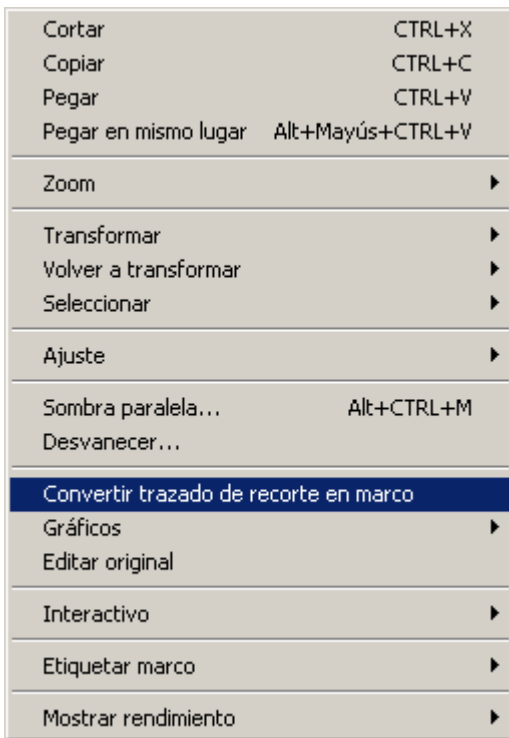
Cortar CTRL+X
Copiar CTRL+C
Pegar CTRL+V
Pegar en mismo lugar Alt+Mayús+CTRL+V

Zoom

Transformar
Volver a transformar
Seleccionar

Ajuste

Sombra paralela... Alt+CTRL+M
Desvanecer...

Convertir trazado de recorte en marco
Gráficos
Editar original

Interactivo

Etiquetar marco

Mostrar rendimiento